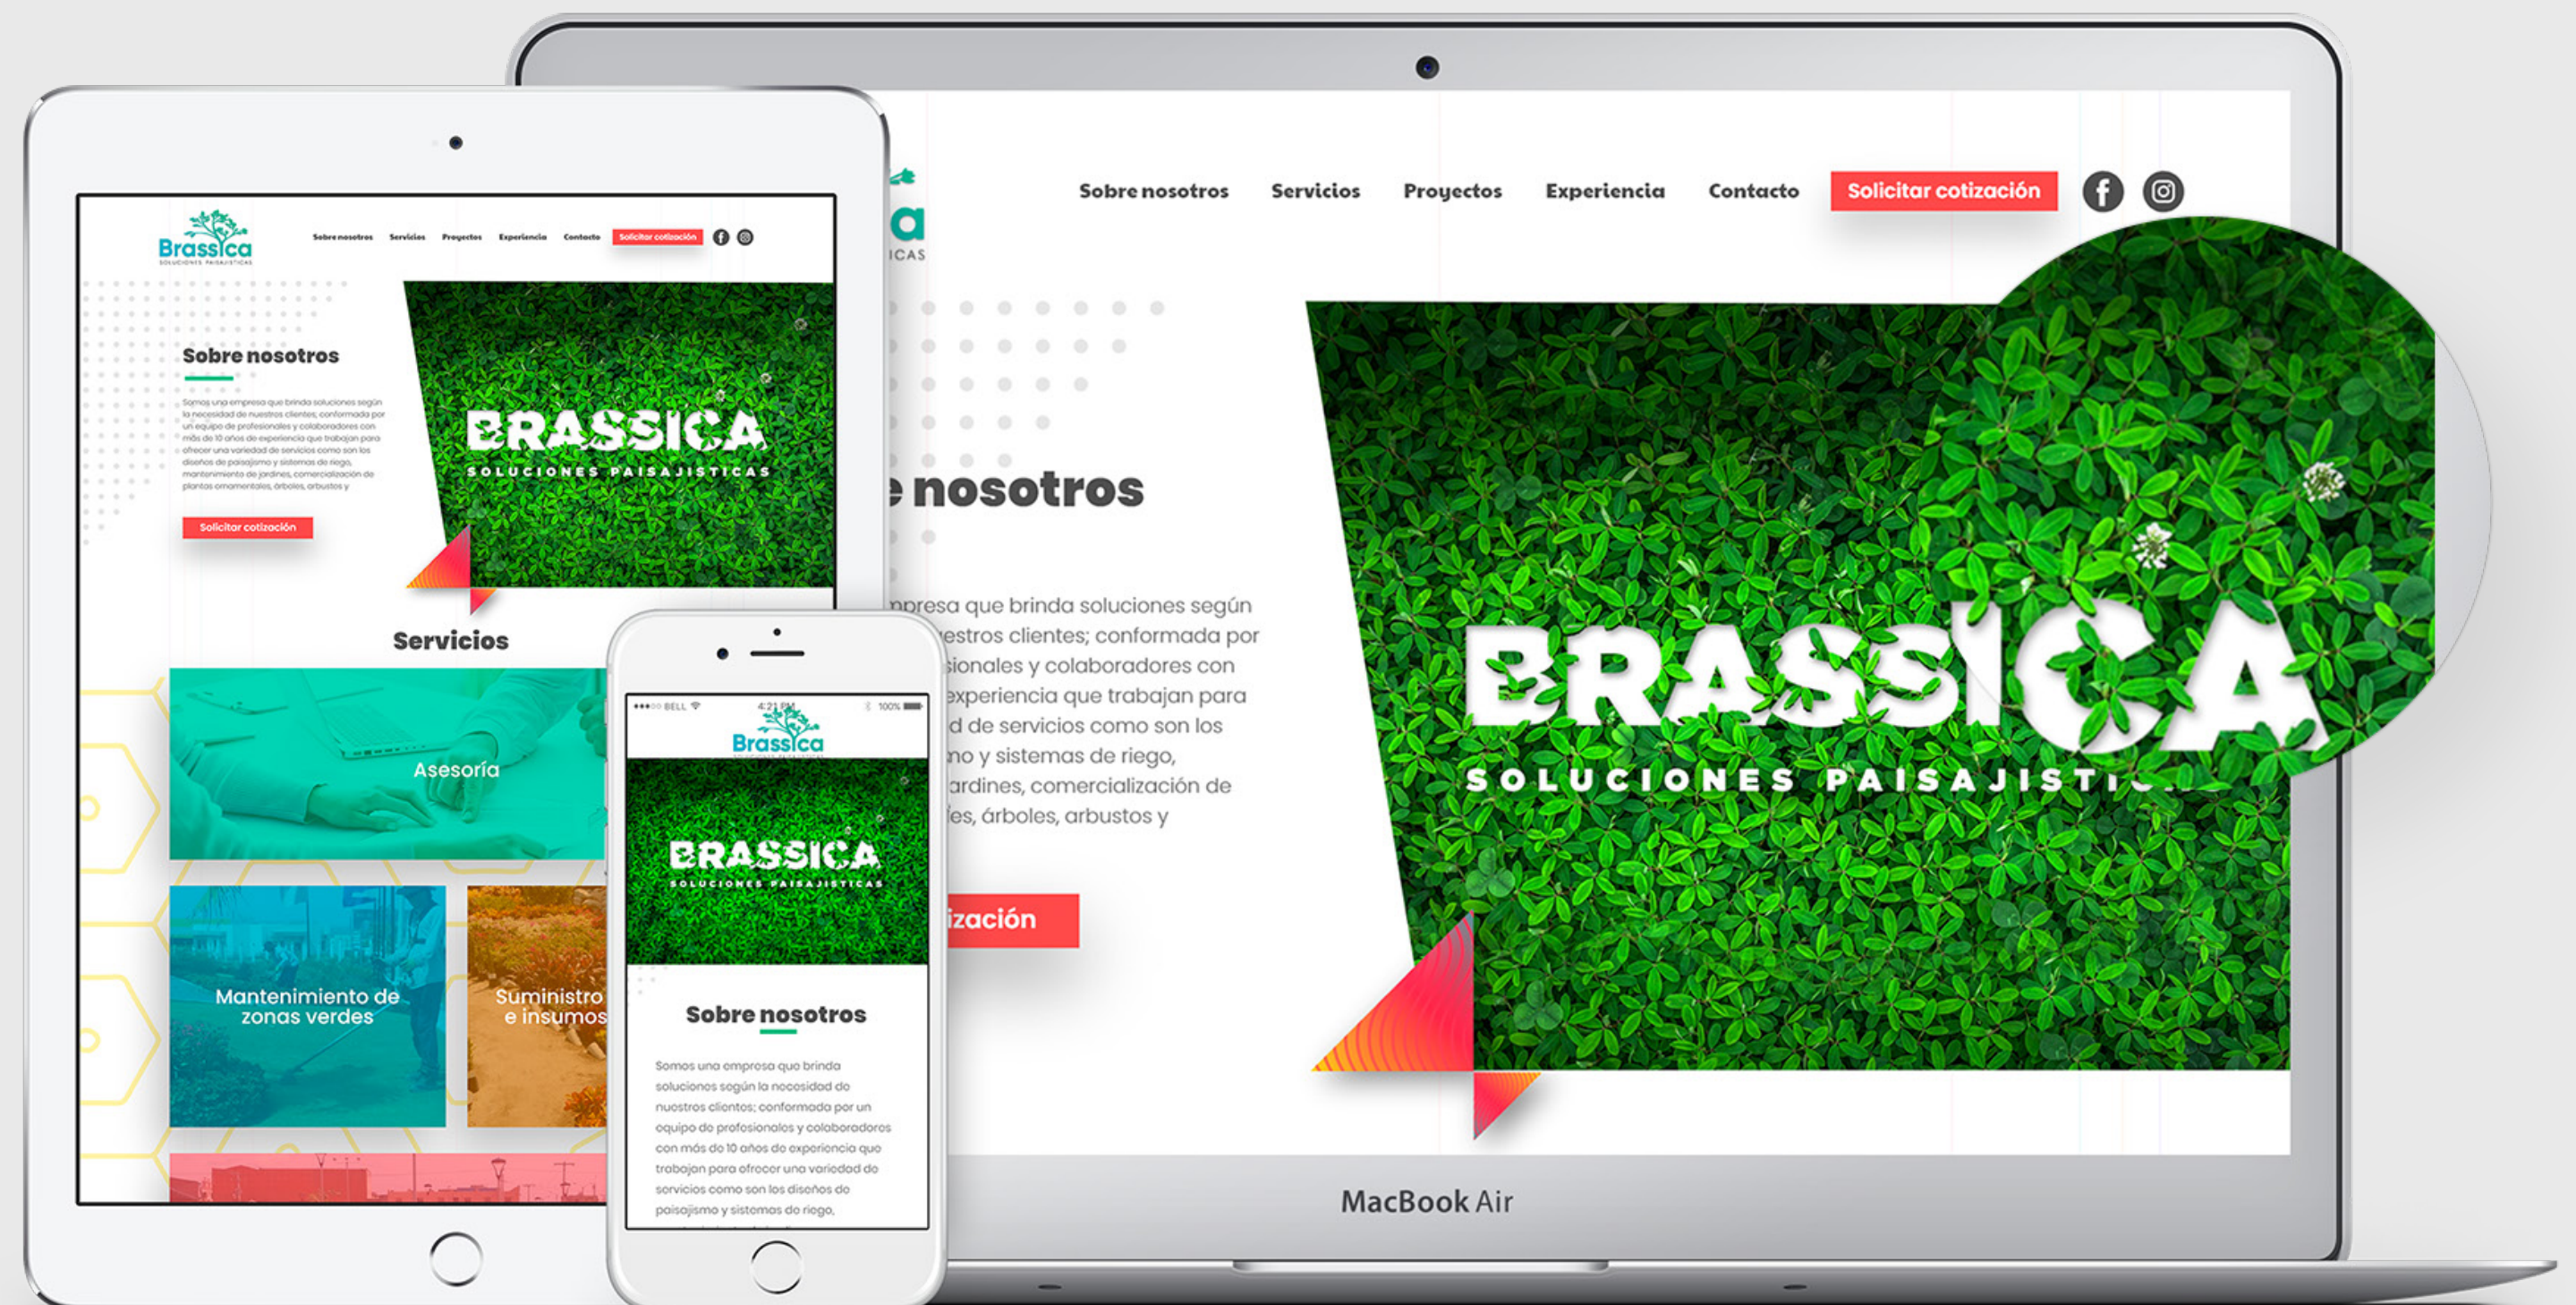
Brassica
SOLUCIONES PAISAJISTICAS

Sobre nosotros Servicios Proyectos Experiencia Contacto Solicitar cotización

Sobre nosotros

Somos una empresa que brinda soluciones según la necesidad de nuestros clientes; conformada por un equipo de profesionales y colaboradores con más de 10 años de experiencia que trabajan para ofrecer una variedad de servicios como son los diseños de paisajismo y sistemas de riego, mantenimiento de jardines, comercialización de plantas ornamentales, árboles, arbustos y

Solicitar cotización

BRASSICA
SOLUCIONES PAISAJISTICAS

Servicios

Asesoría

Mantenimiento de zonas verdes

Suministro e insumos

BELL 4:21 PM 100%

Brassica

BRASSICA
SOLUCIONES PAISAJISTICAS

Sobre nosotros

Somos una empresa que brinda soluciones según la necesidad de nuestros clientes; conformada por un equipo de profesionales y colaboradores con más de 10 años de experiencia que trabajan para ofrecer una variedad de servicios como son los diseños de paisajismo y sistemas de riego.

Sobre nosotros Servicios Proyectos Experiencia Contacto Solicitar cotización

a
ICAS

e nosotros

npresa que brinda soluciones según
estros clientes; conformada por
sionales y colaboradores con
experiencia que trabajan para
d de servicios como son los
no y sistemas de riego,
ardines, comercialización de
es, árboles, arbustos y

ización

BRASSICA
SOLUCIONES PAISAJISTI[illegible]

MacBook Air